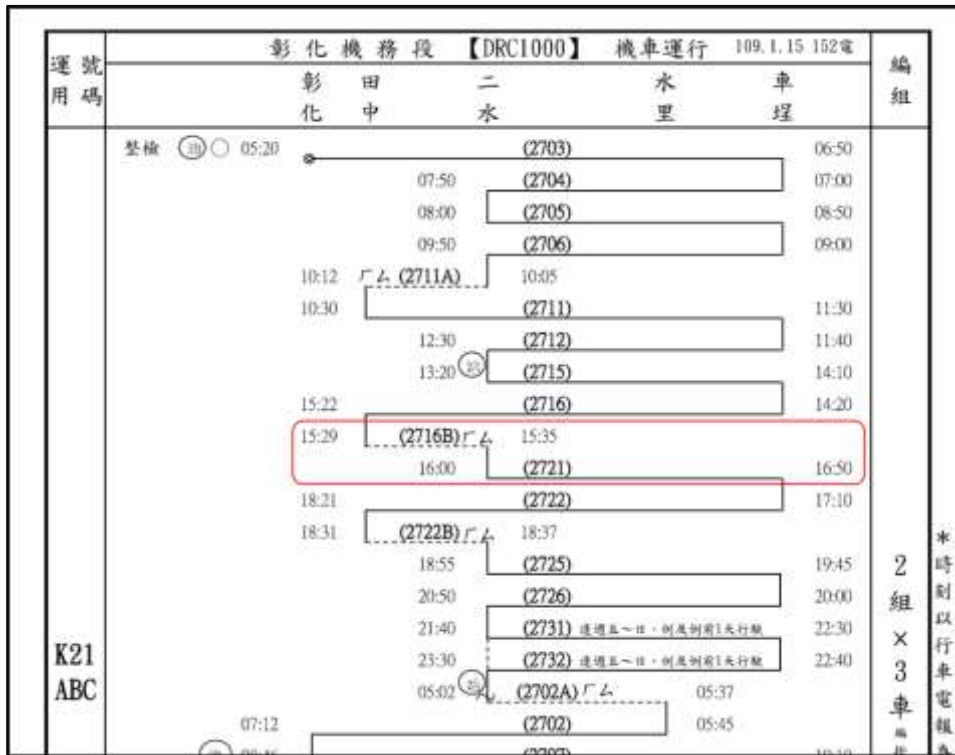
| 運號用碼 | 彰化機務段 【DRC1000】 機車運行 109.1.15 152電 | 編組 |
|---|---|---|
| | 彰化 田中 二水 水里 車埕 | |
| K21 ABC | 整檢 (19) ○ 05:20 (2703) 06:50<br>07:50 (2704) 07:00<br>08:00 (2705) 08:50<br>09:50 (2706) 09:00<br>10:12 ㄏㄙ (2711A) 10:05<br>10:30 (2711) 11:30<br>12:30 (2712) 11:40<br>13:20 (25) (2715) 14:10<br>15:22 (2716) 14:20<br>15:29 (2716B) ㄏㄙ 15:35<br>16:00 (2721) 16:50<br>18:21 (2722) 17:10<br>18:31 (2722B) ㄏㄙ 18:37<br>18:55 (2725) 19:45<br>20:50 (2726) 20:00<br>21:40 (2731) 逢週五～日，例假例前1天行駛 22:30<br>23:30 (2732) 逢週五～日，例假例前1天行駛 22:40<br>05:02 (2702A) ㄏㄙ 05:37<br>07:12 (2702) 05:45<br>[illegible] | 2組×3車 |

＊時刻以行車電報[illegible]